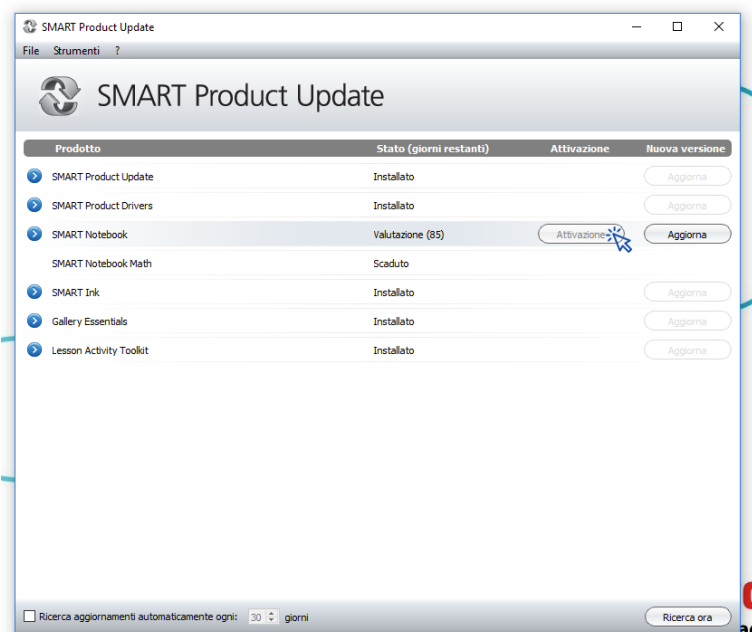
SMART Product Update

File Strumenti ?

SMART Product Update

| Prodotto | Stato (giorni restanti) | Attivazione | Nuova versione |
|---|---|---|---|
| SMART Product Update | Installato | | Aggiorna |
| SMART Product Drivers | Installato | | Aggiorna |
| SMART Notebook | Valutazione (85) | Attivazione | Aggiorna |
| SMART Notebook Math | Scaduto | | |
| SMART Ink | Installato | | Aggiorna |
| Gallery Essentials | Installato | | Aggiorna |
| Lesson Activity Toolkit | Installato | | Aggiorna |

Ricerca aggiornamenti automaticamente ogni: 30 giorni

Ricerca ora